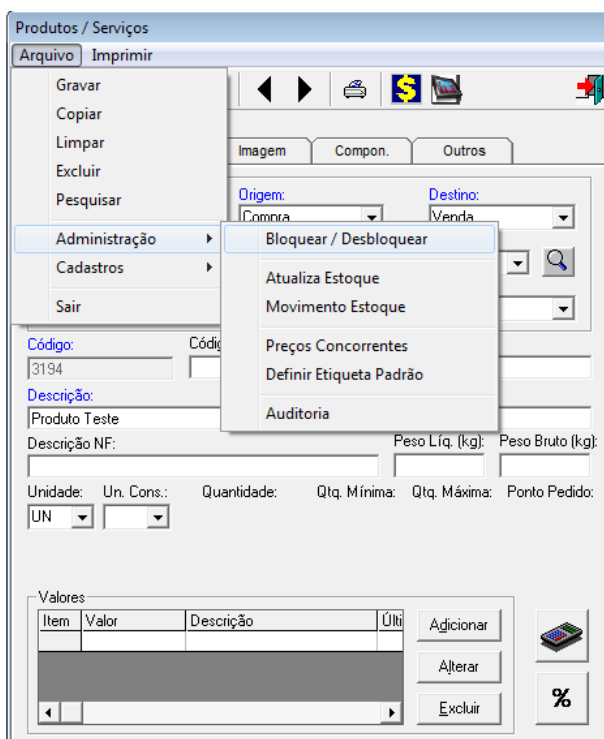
Produtos / Serviços

Arquivo Imprimir

Gravar
Copiar
Limpar
Excluir
Pesquisar
Administração
Cadastros
Sair

Bloquear / Desbloquear
Atualiza Estoque
Movimento Estoque
Preços Concorrentes
Definir Etiqueta Padrão
Auditoria

Imagem Compon. Outros

Origem:
Compra
Destino:
Venda

Código:
3194
Códig
Descrição:
Produto Teste
Descrição NF:
Peso Líq. (kg):
Peso Bruto (kg):
Unidade:
UN
Un. Cons.:
Quantidade:
Qtq. Mínima:
Qtq. Máxima:
Ponto Pedido:

Valores

| Item | Valor | Descrição | Últi |
|---|---|---|---|

Adicionar
Alterar
Excluir
%